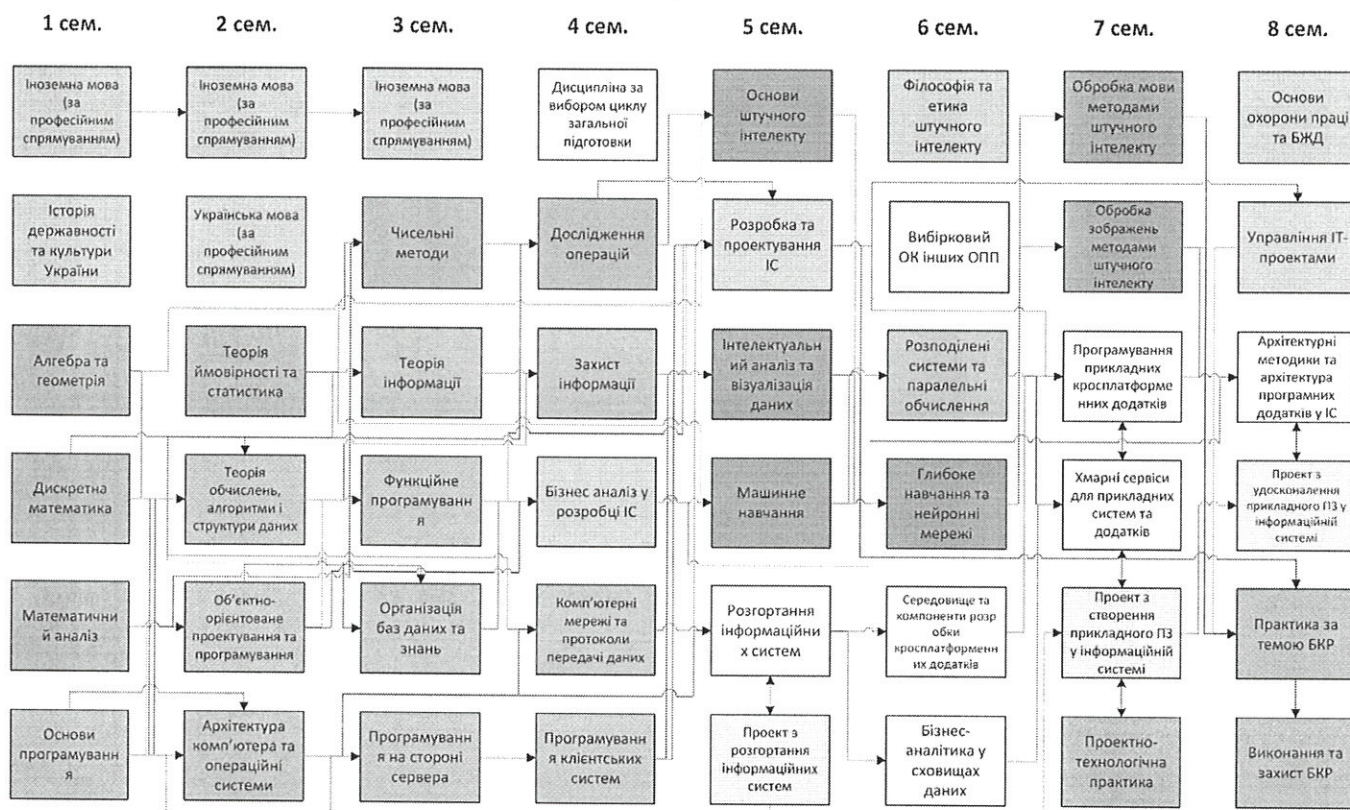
1 сем.

Іноземна мова (за професійним спрямуванням)

Історія державності та культури України

Алгебра та геометрія

Дискретна математика

Математичний аналіз

Основи програмування

2 сем.

Іноземна мова (за професійним спрямуванням)

Українська мова (за професійним спрямуванням)

Теорія ймовірності та статистика

Теорія обчислень, алгоритми і структури даних

Об'єктно-орієнтоване проектування та програмування

Архітектура комп'ютера та операційні системи

3 сем.

Іноземна мова (за професійним спрямуванням)

Чисельні методи

Теорія інформації

Функційне програмування

Організація баз даних та знань

Програмування на стороні сервера

4 сем.

Дисципліна за вибором циклу загальної підготовки

Дослідження операцій

Захист інформації

Бізнес аналіз у розробці ІС

Комп'ютерні мережі та протоколи передачі даних

Програмування клієнтських систем

5 сем.

Основи штучного інтелекту

Розробка та проектування ІС

Інтелектуальний аналіз та візуалізація даних

Машинне навчання

Розгортання інформаційних систем

Проект з розгортання інформаційних систем

6 сем.

Філософія та етика штучного інтелекту

Вибірковий ОК інших ОПП

Розподілені системи та паралельні обчислення

Глибоке навчання та нейронні мережі

Середовище та компоненти розробки кросплатформенних додатків

Бізнес-аналітика у сховищах даних

7 сем.

Обробка мови методами штучного інтелекту

Обробка зображень методами штучного інтелекту

Програмування прикладних кросплатформенних додатків

Хмарні сервіси для прикладних систем та додатків

Проект з створення прикладного ПЗ у інформаційній системі

Проектно-технологічна практика

8 сем.

Основи охорони праці та БЖД

Управління ІТ-проектами

Архітектурні методики та архітектура програмних додатків у ІС

Проект з удосконалення прикладного ПЗ у інформаційній системі

Практика за темою БКР

Виконання та захист БКР